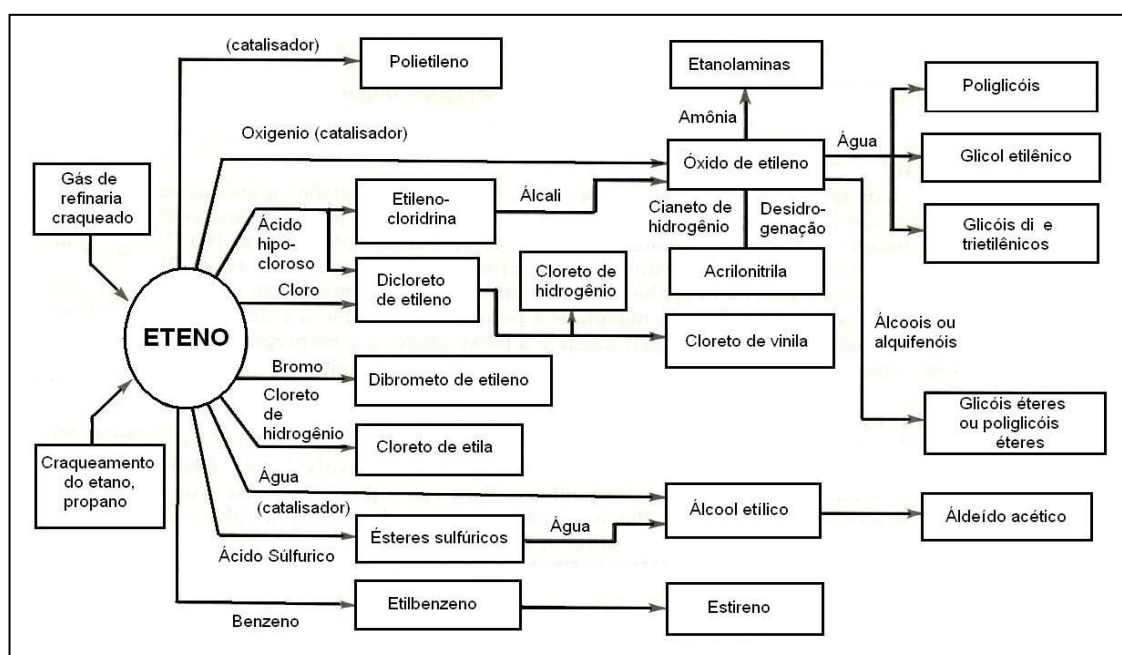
(catalisador)
Polietileno
Etanolaminas
Amônia
Poliglicóis
Oxigenio (catalisador)
Água
Óxido de etileno
Glicol etilênico
Gás de refinaria craqueado
Etileno-cloridrina
Álcali
Cianeto de hidrogênio
Desidrogenação
Glicóis di e trietilênicos
Ácido hipocloroso
Dicloreto de etileno
Cloreto de hidrogênio
Acrilonitrila
Cloro
ETENO
Cloreto de vinila
Álcoois ou alquifenóis
Bromo
Dibrometo de etileno
Cloreto de hidrogênio
Cloreto de etila
Glicóis éteres ou poliglicóis éteres
Craqueamento do etano, propano
Água
(catalisador)
Álcool etílico
Áldeído acético
Ésteres sulfúricos
Água
Ácido Súlfurico
Etilbenzeno
Estireno
Benzeno